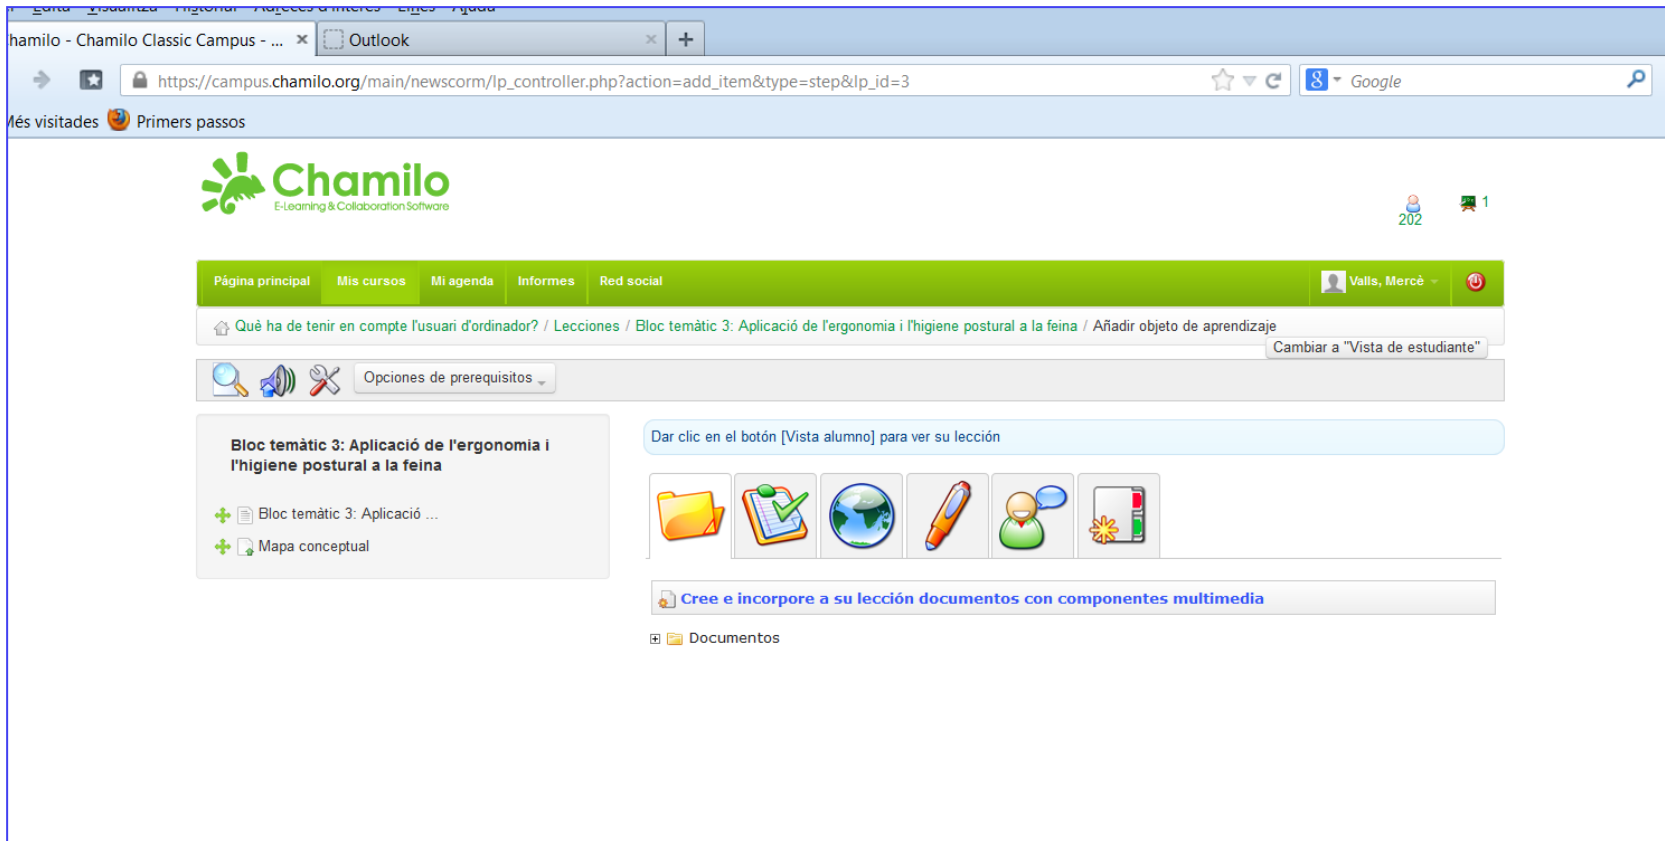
hamilo - Chamilo Classic Campus - ... ×
Outlook ×
+

https://campus.chamilo.org/main/newscorm/lp_controller.php?action=add_item&type=step&lp_id=3
Google

Més visitades Primers passos

Chamilo
E-Learning & Collaboration Software

202
1

Página principal Mis cursos Mi agenda Informes Red social
Valls, Mercè

Què ha de tenir en compte l'usuari d'ordinador? / Lecciones / Bloc temàtic 3: Aplicació de l'ergonomia i l'higiene postural a la feina / Añadir objeto de aprendizaje

Cambiar a "Vista de estudiante"

Opciones de prerequisitos

Bloc temàtic 3: Aplicació de l'ergonomia i l'higiene postural a la feina

Bloc temàtic 3: Aplicació ...
Mapa conceptual

Dar clic en el botón [Vista alumno] para ver su lección

Cree e incorpore a su lección documentos con componentes multimedia

Documentos